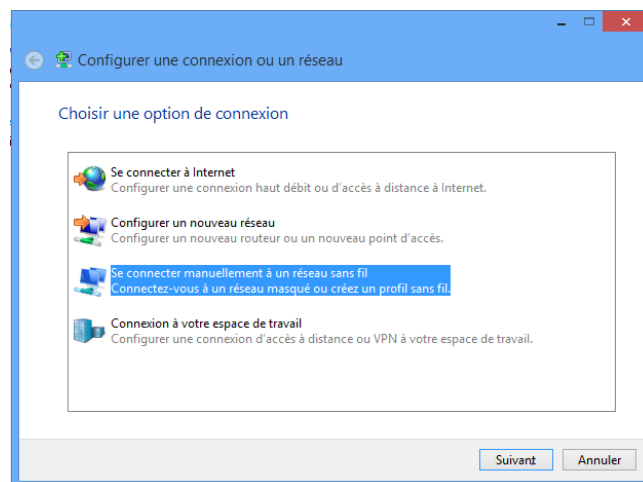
Configurer une connexion ou un réseau

Choisir une option de connexion

Se connecter à Internet
Configurer une connexion haut débit ou d'accès à distance à Internet.

Configurer un nouveau réseau
Configurer un nouveau routeur ou un nouveau point d'accès.

Se connecter manuellement à un réseau sans fil
Connectez-vous à un réseau masqué ou créez un profil sans fil.

Connexion à votre espace de travail
Configurer une connexion d'accès à distance ou VPN à votre espace de travail.

Suivant Annuler